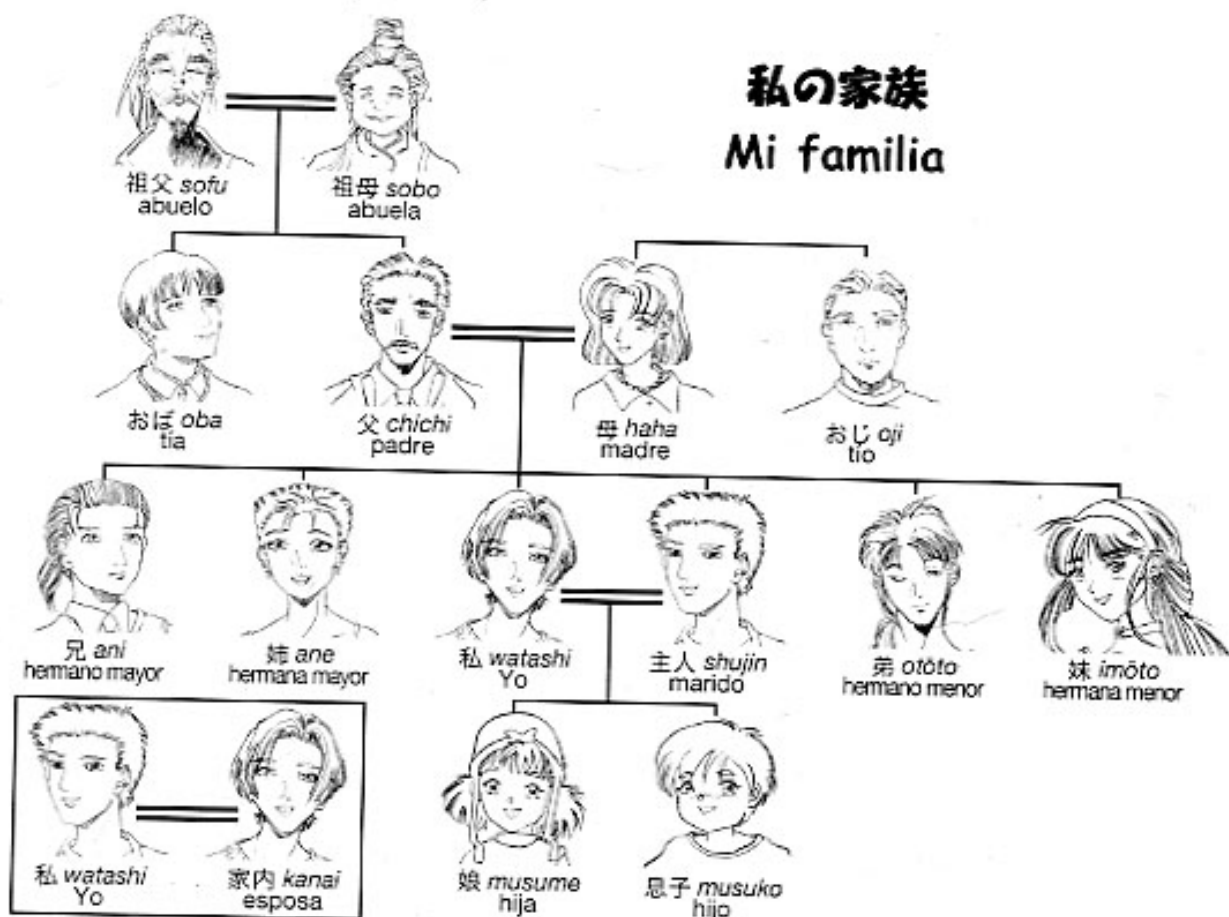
私の家族
Mi familia

祖父 sofu
abuelo

祖母 sobo
abuela

おば oba
tia

父 chichi
padre

母 haha
madre

おじ oji
tio

兄 ani
hermano mayor

姉 ane
hermana mayor

私 watashi
Yo

主人 shujin
marido

弟 otōto
hermano menor

妹 imōto
hermana menor

私 watashi
Yo

家内 kanai
esposa

娘 musume
hija

息子 musuko
hijo